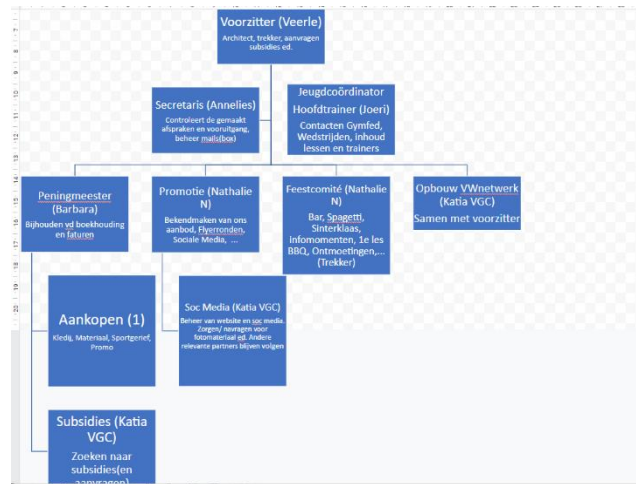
Voorzitter (Veerle)
Architect, trekker, aanvragen subsidies ed.

Secretaris (Annelies)
Controleert de gemaakt afspraken en vooruitgang, beheer mails(box)

Jeugdcoördinator
Hoofdtrainer (Joeri)
Contacten Gymfed, Wedstrijden, inhoud lessen en trainers

Peningmeester (Barbara)
Bijhouden vd boekhouding en faturen

Promotie (Nathalie N)
Bekendmaken van ons aanbod, Flyerronden, Sociale Media, ...

Feestcomité (Nathalie N)
Bar, Spagetti, Sinterklaas, Infomomenten, 1e les BBQ, Ontmoetingen,... (Trekker)

Opbouw VWnetwerk (Katia VGC)
Samen met voorzitter

Aankopen (1)
Kledij, Materiaal, Sportgerief, Promo

Soc Media (Katia VGC)
Beheer van website en soc media. Zorgen/ navragen voor fotomateriaal ed. Andere relevante partners blijven volgen

Subsidies (Katia VGC)
Zoeken naar subsidies(en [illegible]